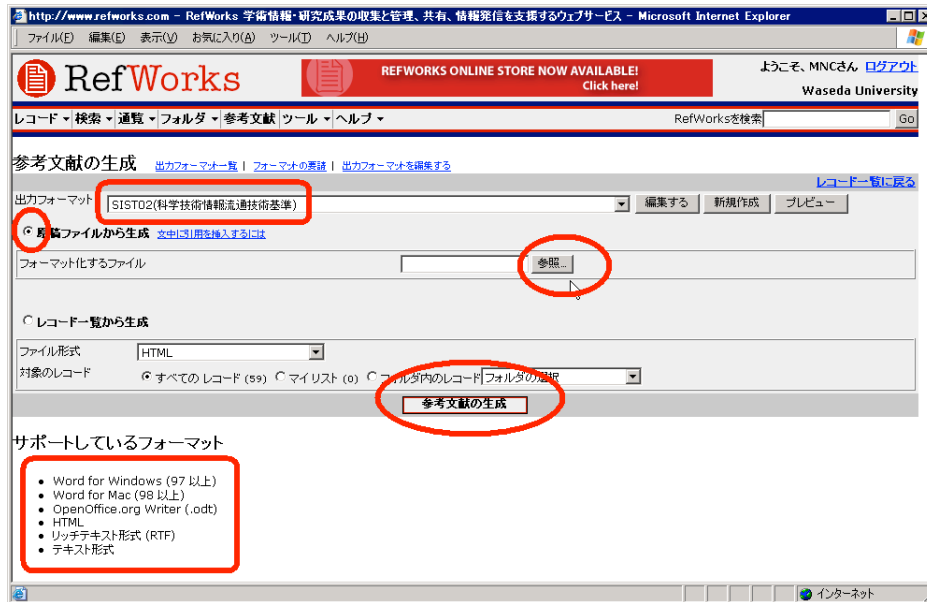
http://www.refworks.com - RefWorks 学術情報・研究成果の収集と管理、共有、情報発信を支援するウェブサービス - Microsoft Internet Explorer

ファイル(F) 編集(E) 表示(V) お気に入り(A) ツール(T) ヘルプ(H)

RefWorks

REFWORKS ONLINE STORE NOW AVAILABLE! Click here!

ようこそ、MNCさん ログアウト
Waseda University

レコード ▾ 検索 ▾ 通覧 ▾ フォルダ ▾ 参考文献 ツール ▾ ヘルプ ▾

RefWorksを検索 Go

参考文献の生成 出力フォーマット一覧 | フォーマットの要請 | 出力フォーマットを編集する

レコード一覧に戻る

出力フォーマット SIST02(科学技術情報流通技術基準) 編集する 新規作成 プレビュー

原稿ファイルから生成 文中に引用を挿入するには

フォーマット化するファイル 参照...

レコード一覧から生成

ファイル形式 HTML

対象のレコード すべての レコード (59) マイリスト (0) フォルダ内のレコード フォルダの選択

参考文献の生成

サポートしているフォーマット

- Word for Windows (97 以上)
- Word for Mac (98 以上)
- OpenOffice.org Writer (.odt)
- HTML
- リッチテキスト形式 (RTF)
- テキスト形式

インターネット